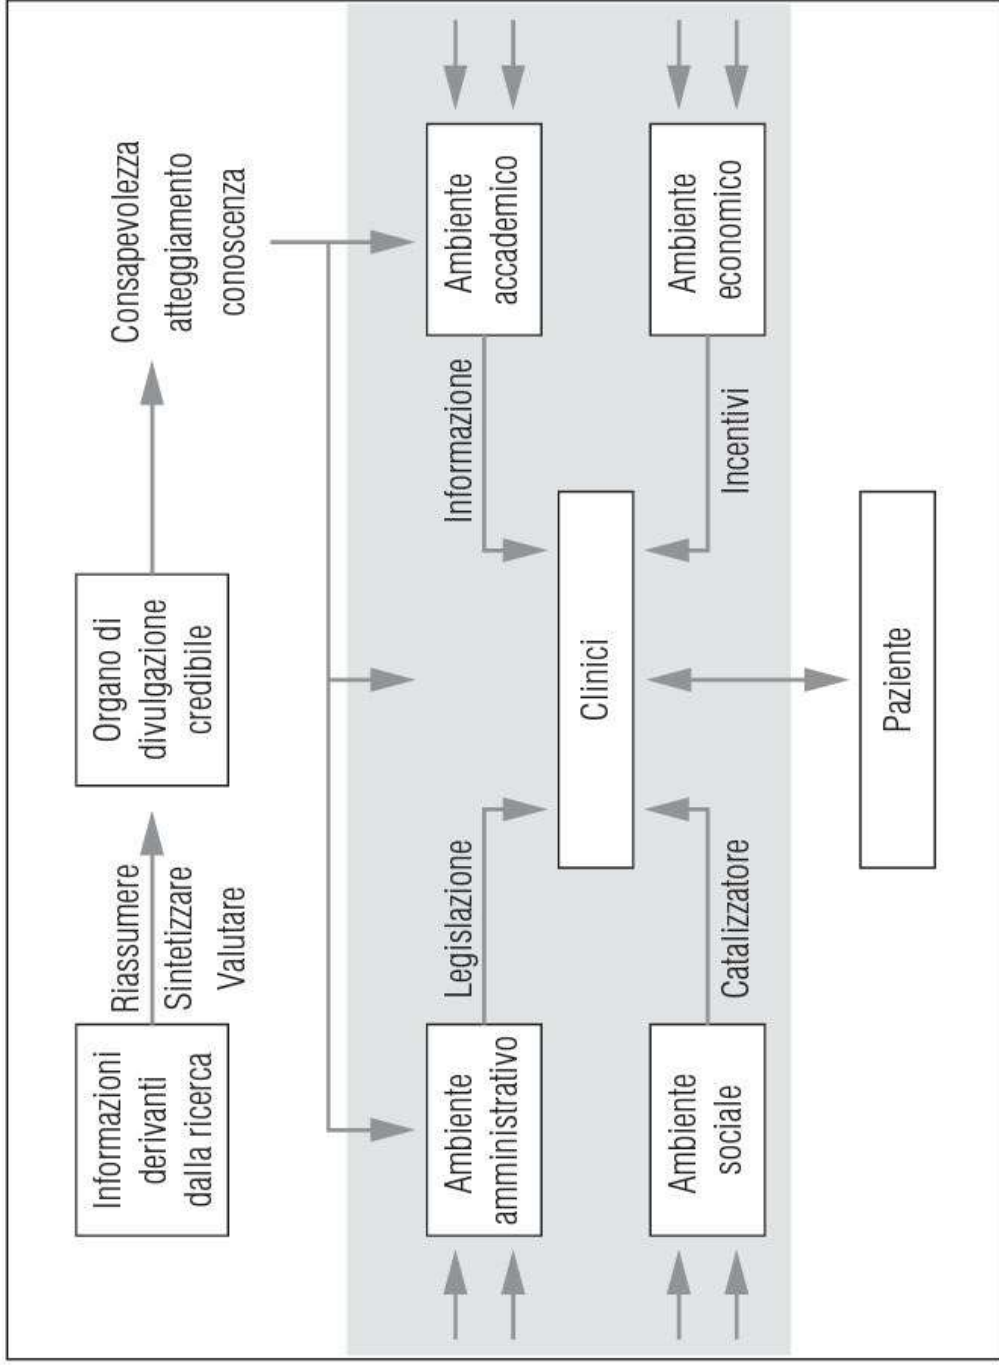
Informazioni derivanti dalla ricerca

Riassumere Sintetizzare Valutare

Organo di divulgazione credibile

Consapevolezza atteggiamento conoscenza

Ambiente amministrativo

Legislazione

Ambiente sociale

Catalizzatore

Clinici

Ambiente accademico

Informazione

Ambiente economico

Incentivi

Paziente